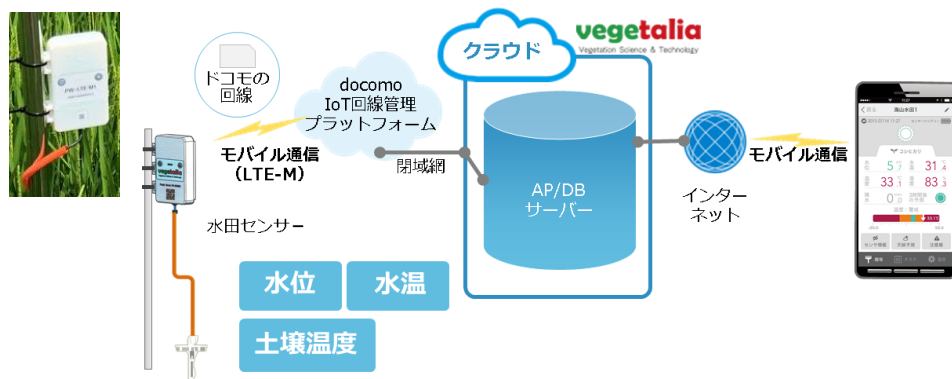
ドコモの回線

docomo
IoT回線管理
プラットフォーム

モバイル通信
(LTE-M)

閉域網

水田センサー

水位

水温

土壌温度

クラウド

vegetalia
Vegetation Science & Technology

AP/DB
サーバー

インターネット

モバイル通信

5
31
33
83
0